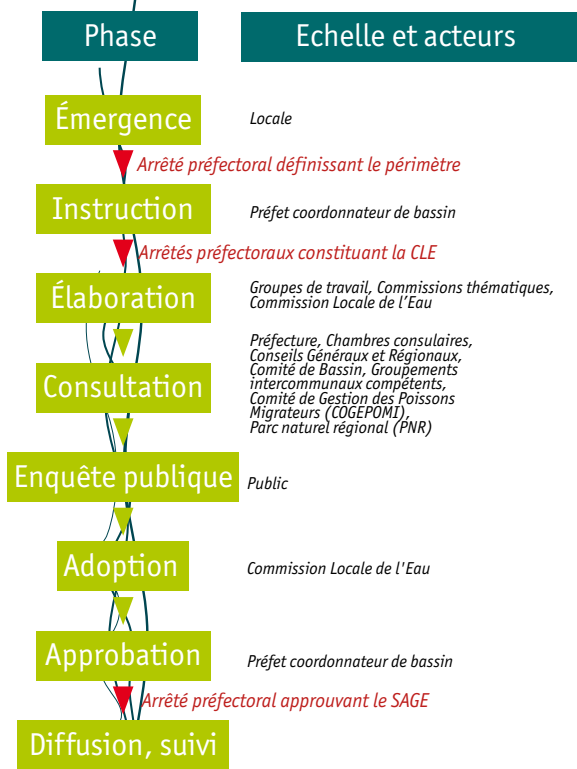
Phase

Echelle et acteurs

Émergence

Locale

Arrêté préfectoral définissant le périmètre

Instruction

Préfet coordonnateur de bassin

Arrêtés préfectoraux constituant la CLE

Élaboration

Groupes de travail, Commissions thématiques, Commission Locale de l'Eau

Consultation

Préfecture, Chambres consulaires, Conseils Généraux et Régionaux, Comité de Bassin, Groupements intercommunaux compétents, Comité de Gestion des Poissons Migrateurs (COGEPOMI), Parc naturel régional (PNR)

Enquête publique

Public

Adoption

Commission Locale de l'Eau

Approbation

Préfet coordonnateur de bassin

Arrêté préfectoral approuvant le SAGE

Diffusion, suivi